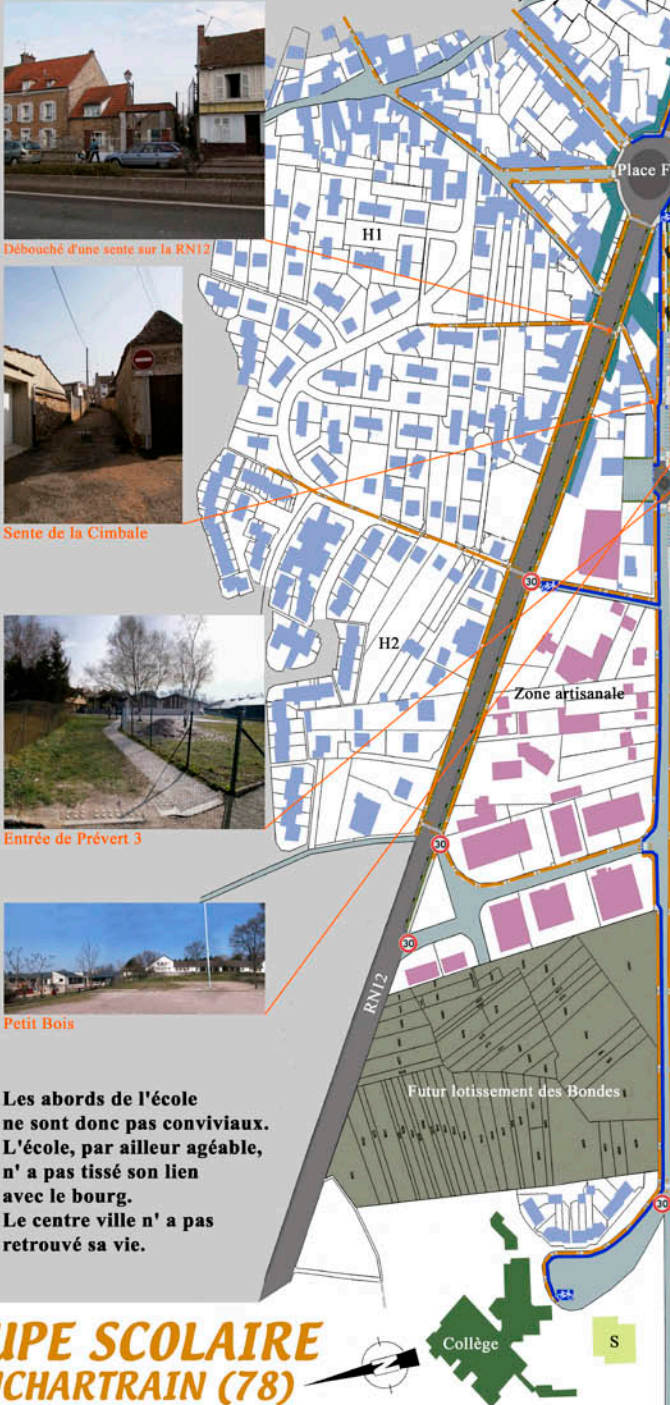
Débouché d'une sente sur la RN12

Place F

H1

Sente de la Cimbale

30

H2

Zone artisanale

Entrée de Prévert 3

30

30

RN12

Petit Bois

Futur lotissement des Bondes

Les abords de l'école ne sont donc pas conviviaux. L'école, par ailleur agéable, n' a pas tissé son lien avec le bourg. Le centre ville n' a pas retrouvé sa vie.

30

UPE SCOLAIRE
NCHARTRAIN (78)

N

Collège

S